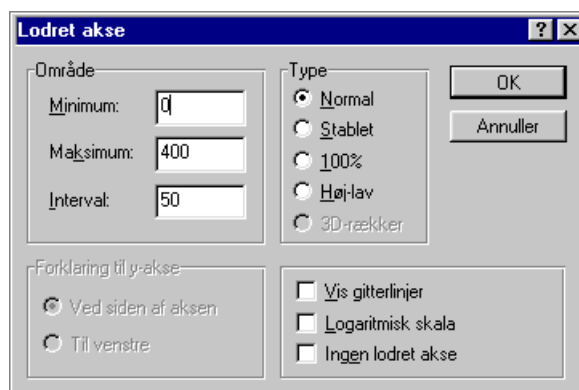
Lodret akse

? X

Område

Minimum: 0

Maksimum: 400

Interval: 50

Type

Normal

Stablet

100%

Høj-lav

3D-rækker

OK

Annuller

Forklaring til y-akse

Ved siden af aksen

Til venstre

Vis gitterlinjer

Logaritmisk skala

Ingen lodret akse